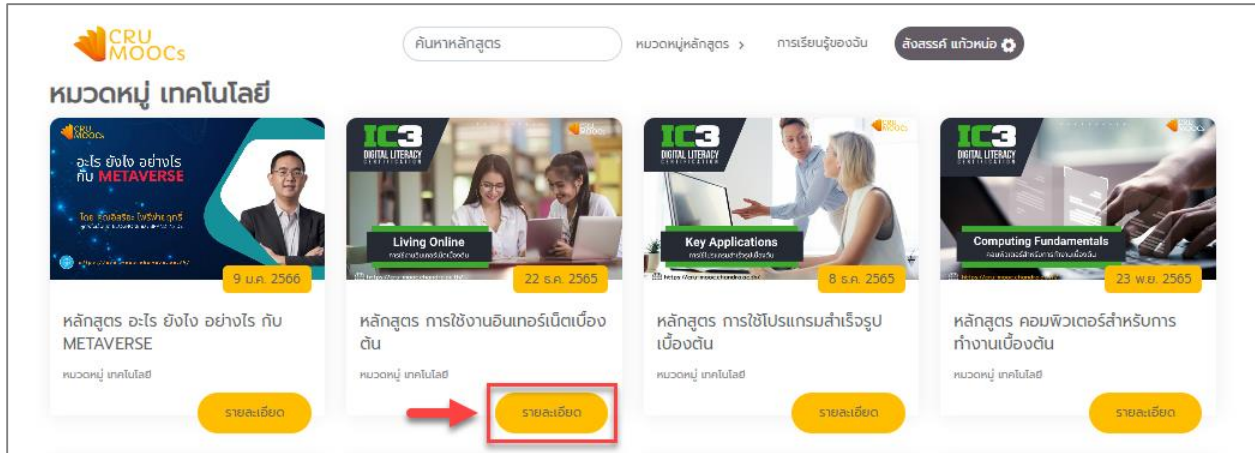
CRU MOOCs

ค้นหาหลักสูตร

หมวดหมู่หลักสูตร >

การเรียนรู้ของฉัน

สังสรรค์ แก้วหน่อ

หมวดหมู่ เทคโนโลยี

CRU MOOCs

อะไร ยังไง อย่างไร กับ METAVERSE

โดย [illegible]

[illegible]

9 ม.ค. 2566

หลักสูตร อะไร ยังไง อย่างไร กับ METAVERSE

หมวดหมู่ เทคโนโลยี

รายละเอียด

IC3 DIGITAL LITERACY CERTIFICATION

CRU MOOCs

Living Online

การใช้งานอินเทอร์เน็ตเบื้องต้น

https://www.mooc.chandra.ac.th/

22 ธ.ค. 2565

หลักสูตร การใช้งานอินเทอร์เน็ตเบื้องต้น

หมวดหมู่ เทคโนโลยี

รายละเอียด

IC3 DIGITAL LITERACY CERTIFICATION

CRU MOOCs

Key Applications

การใช้โปรแกรมสำเร็จรูปเบื้องต้น

https://www.mooc.chandra.ac.th/

8 ธ.ค. 2565

หลักสูตร การใช้โปรแกรมสำเร็จรูปเบื้องต้น

หมวดหมู่ เทคโนโลยี

รายละเอียด

IC3 DIGITAL LITERACY CERTIFICATION

CRU MOOCs

Computing Fundamentals

คอมพิวเตอร์สำหรับการทำงานเบื้องต้น

https://www.mooc.chandra.ac.th/

23 พ.ย. 2565

หลักสูตร คอมพิวเตอร์สำหรับการทำงานเบื้องต้น

หมวดหมู่ เทคโนโลยี

รายละเอียด